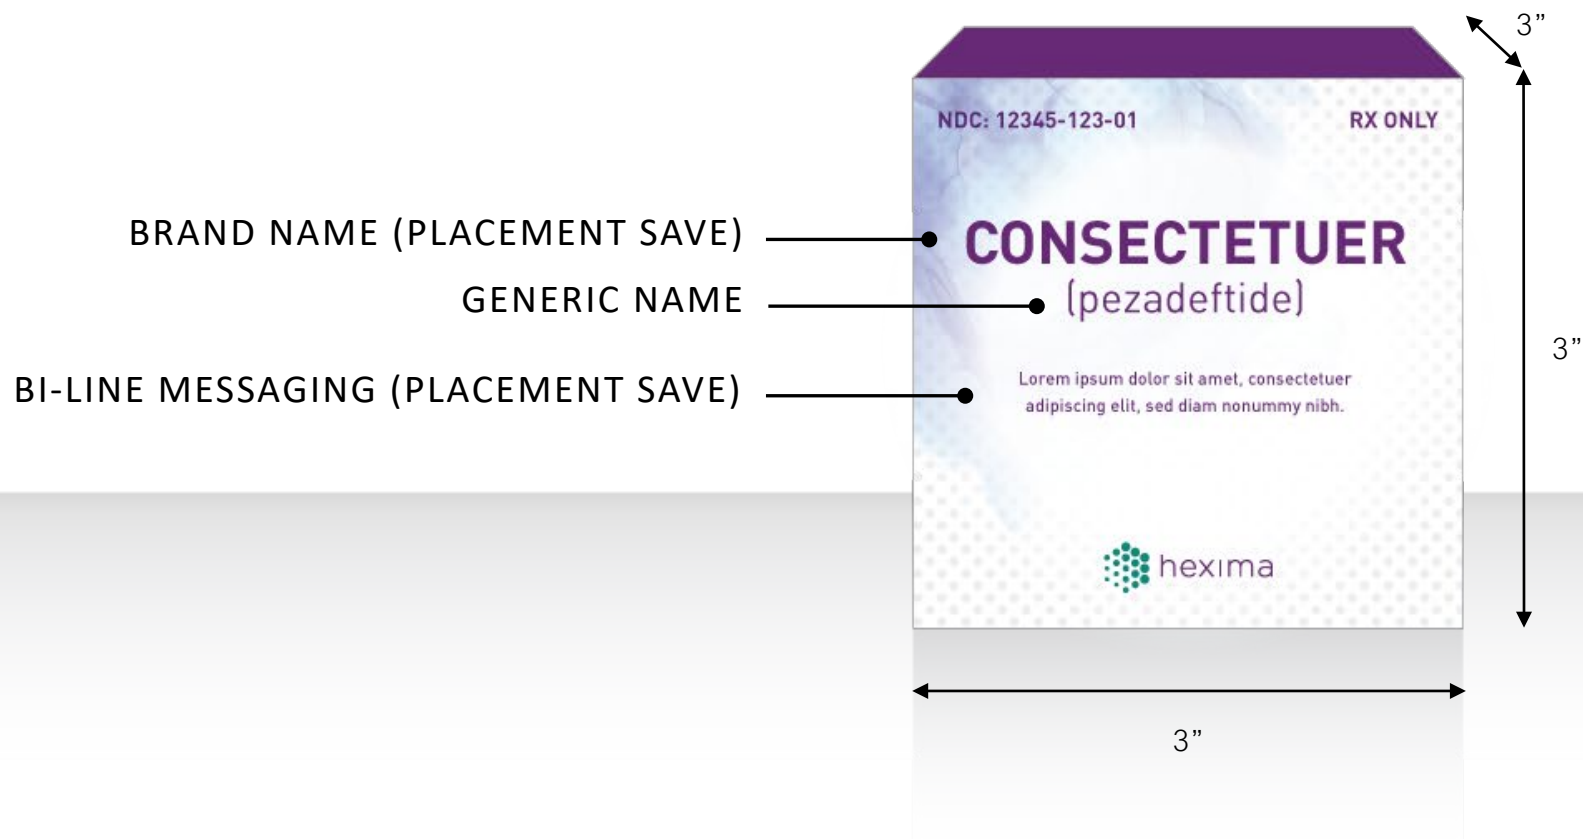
3"

NDC: 12345-123-01

RX ONLY

BRAND NAME (PLACEMENT SAVE)

CONSECTETUER

GENERIC NAME

(pezadeftide)

3"

BI-LINE MESSAGING (PLACEMENT SAVE)

Lorem ipsum dolor sit amet, consectetuer adipiscing elit, sed diam nonummy nibh.

hexima

3"